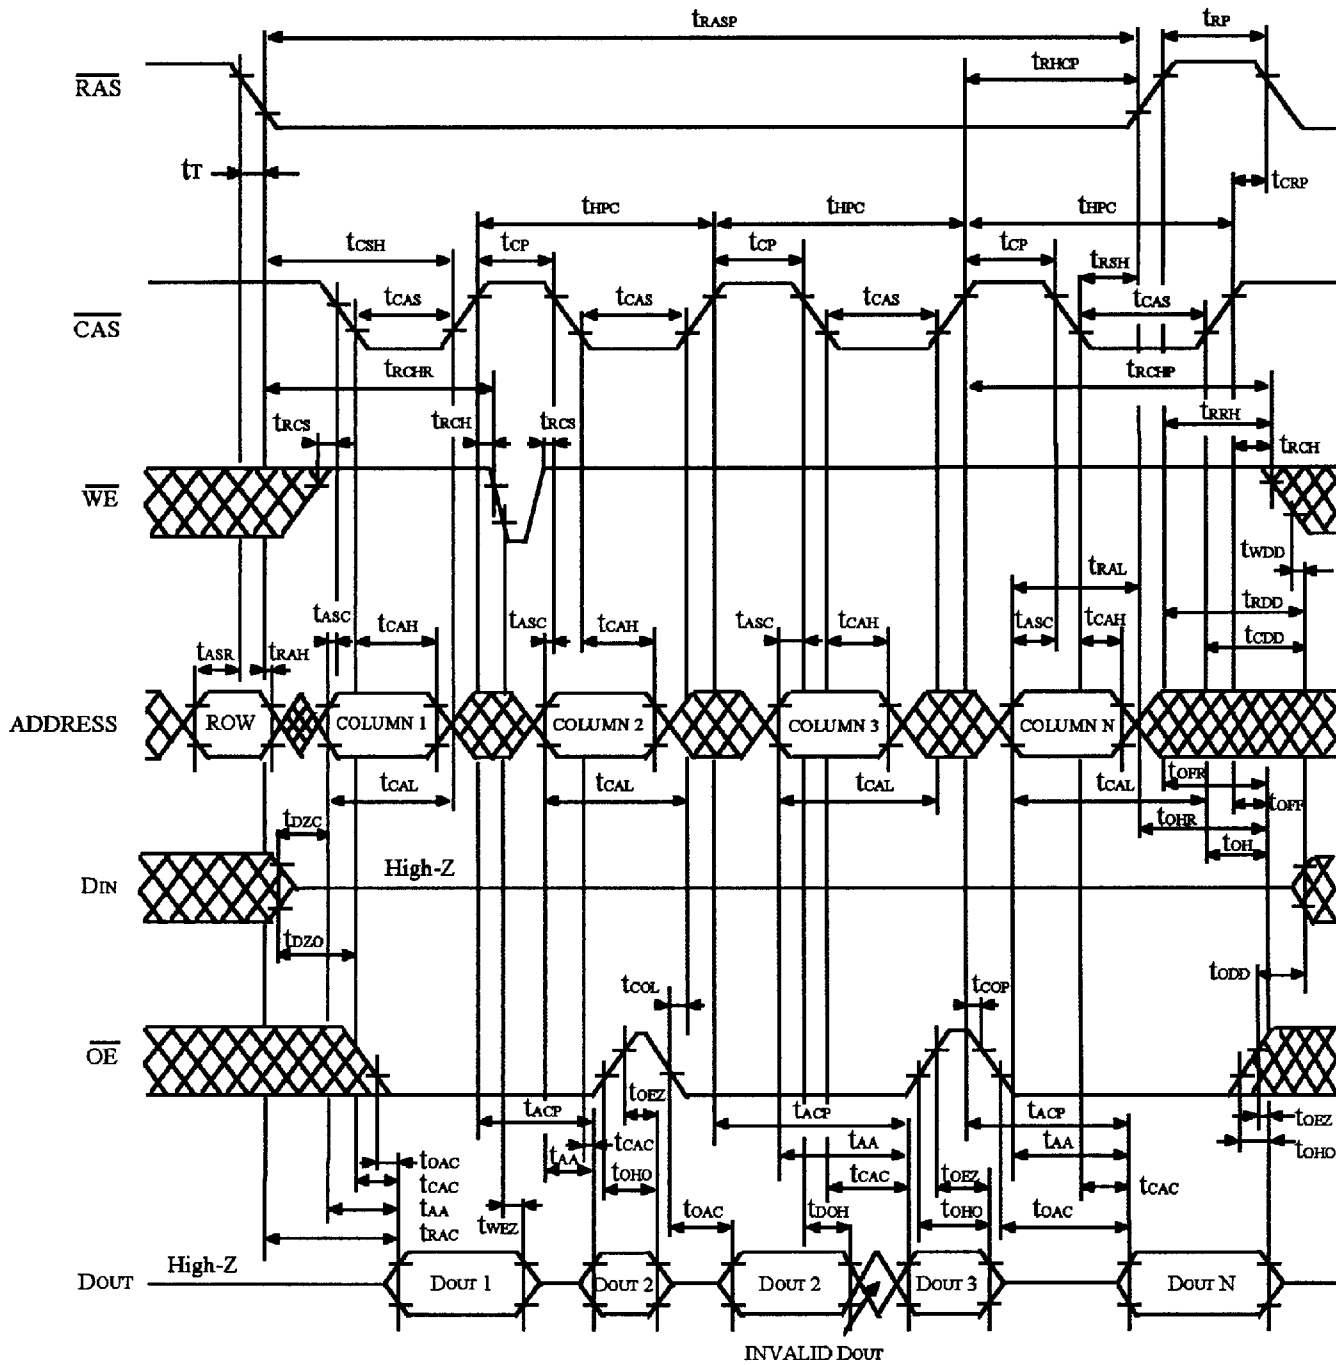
$t_{RASP}$
$t_{RP}$
$\overline{RAS}$
$t_{RHCP}$
$t_T$
$t_{CRP}$
$t_{HPC}$
$t_{HPC}$
$t_{HPC}$
$t_{CSH}$
$t_{CP}$
$t_{CP}$
$t_{CP}$
$t_{RSH}$
$t_{CAS}$
$t_{CAS}$
$t_{CAS}$
$t_{CAS}$
$\overline{CAS}$
$t_{RCHR}$
$t_{RCHP}$
$t_{RRH}$
$t_{RCS}$
$t_{RCH}$
$t_{RCS}$
$t_{RCH}$
$\overline{WE}$
$t_{WDD}$
$t_{RAL}$
$t_{RDD}$
$t_{ASC}$
$t_{CAH}$
$t_{ASC}$
$t_{CAH}$
$t_{ASC}$
$t_{CAH}$
$t_{ASC}$
$t_{CAH}$
$t_{CDD}$
$t_{ASR}$
$t_{RAH}$
ADDRESS
ROW
COLUMN 1
COLUMN 2
COLUMN 3
COLUMN N
$t_{CAL}$
$t_{CAL}$
$t_{CAL}$
$t_{CAL}$
$t_{OFR}$
$t_{OFF}$
$t_{DZC}$
$t_{OHR}$
$t_{OH}$
DIN
High-Z
$t_{DZO}$
$t_{ODD}$
$t_{COL}$
$t_{COP}$
$\overline{OE}$
$t_{OEZ}$
$t_{ACP}$
$t_{ACP}$
$t_{ACP}$
$t_{OEZ}$
$t_{CAC}$
$t_{AA}$
$t_{AA}$
$t_{OHO}$
$t_{AA}$
$t_{OAC}$
$t_{CAC}$
$t_{OHO}$
$t_{CAC}$
$t_{OEZ}$
$t_{CAC}$
$t_{CAC}$
$t_{AA}$
$t_{RAC}$
$t_{WEZ}$
$t_{OAC}$
$t_{DOH}$
$t_{OHO}$
$t_{OAC}$
DOUT
High-Z
DOUT 1
DOUT 2
DOUT 2
DOUT 3
DOUT N
INVALID DOUT